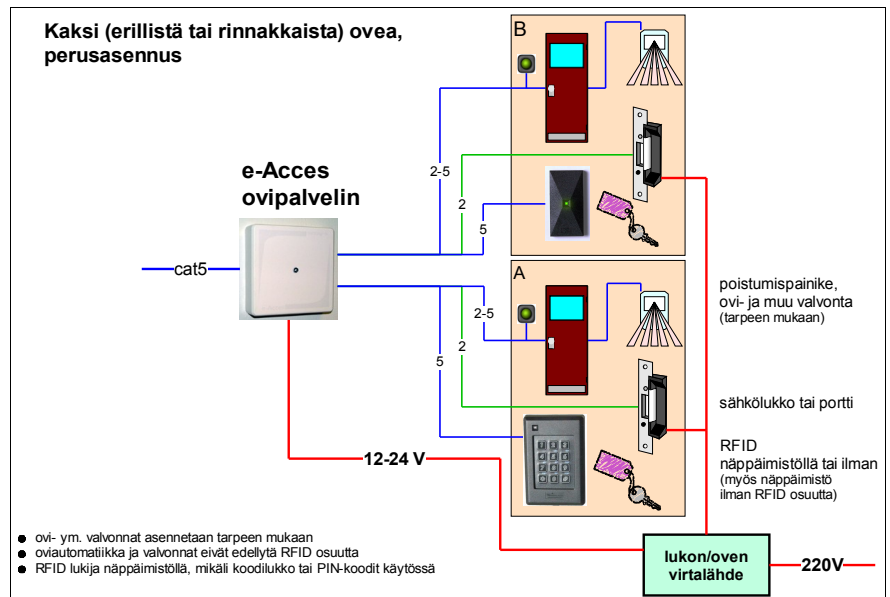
Kaksi (erillistä tai rinnakkaista) ovea, perusasennus

B

e-Acces ovipalvelin

2-5

2

5

cat5

A

2-5

2

5

poistumispainike, ovi- ja muu valvonta (tarpeen mukaan)

sähkölukko tai portti

RFID näppäimistöllä tai ilman (myös näppäimistö ilman RFID osuutta)

12-24 V

lukon/oven virtalähde

220V

● ovi- ym. valvonnat asennetaan tarpeen mukaan
● oviautomatiikka ja valvonnat eivät edellytä RFID osuutta
● RFID lukija näppäimistöllä, mikäli koodilukko tai PIN-koodit käytössä